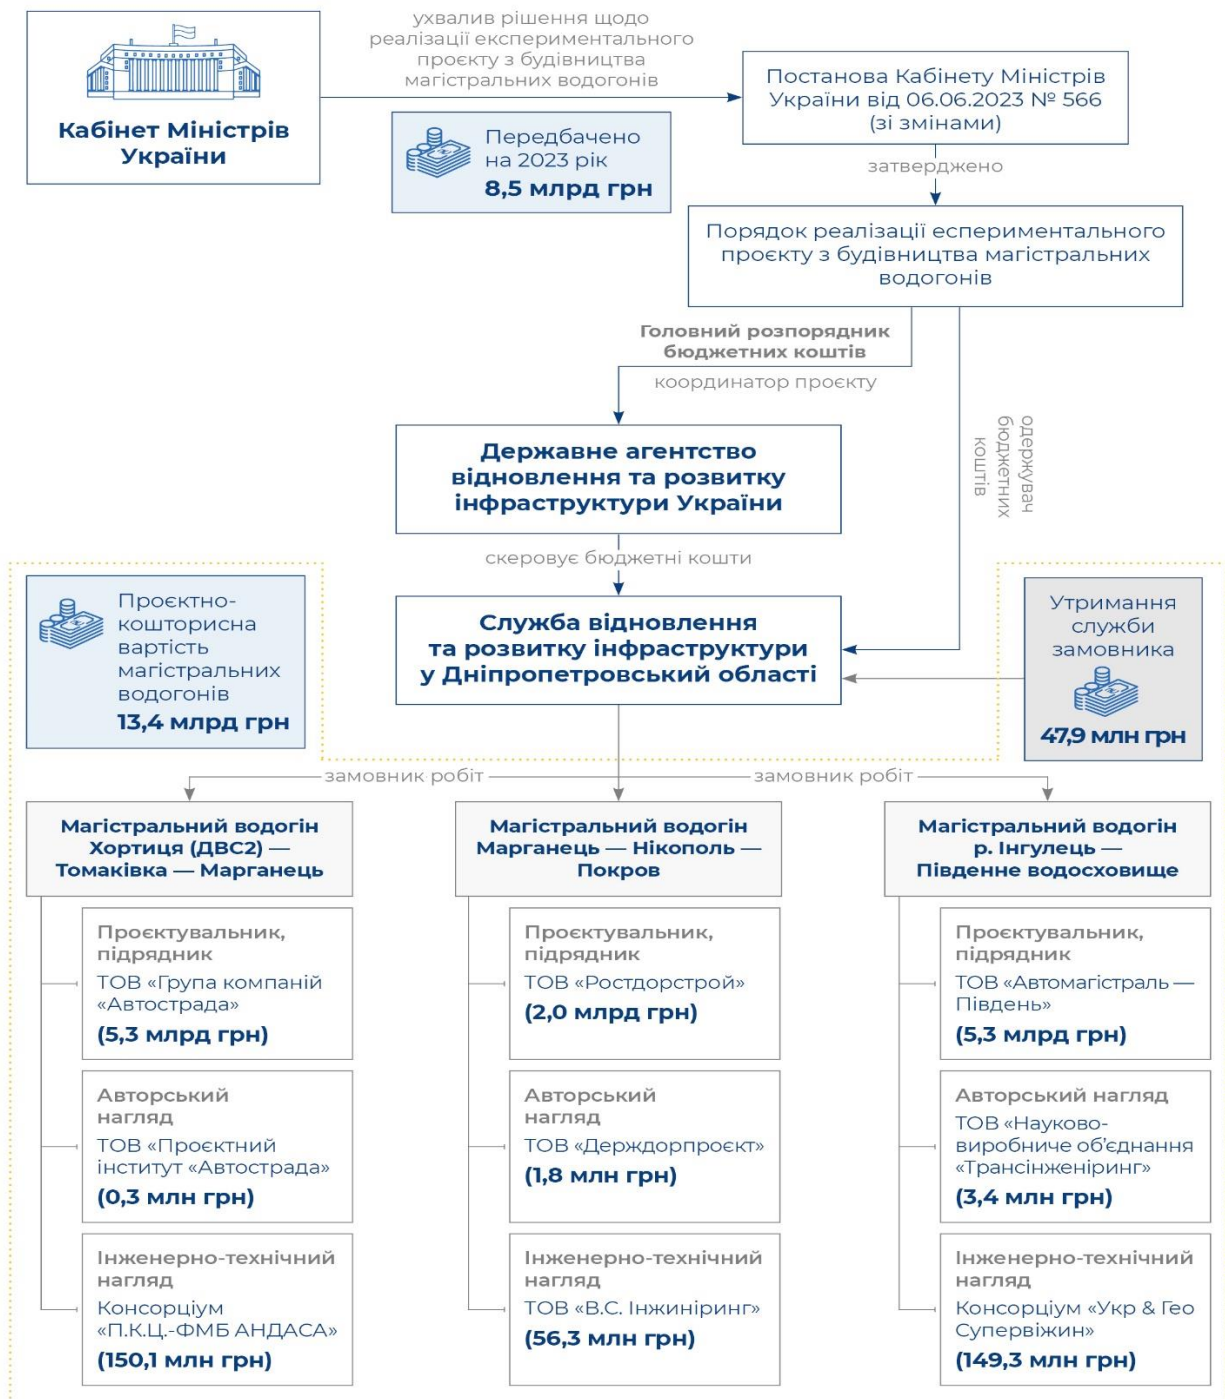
Кабінет Міністрів України

ухвалив рішення щодо реалізації експериментального проєкту з будівництва магістральних водогонів

Постанова Кабінету Міністрів України від 06.06.2023 № 566 (зі змінами)

Передбачено на 2023 рік
8,5 млрд грн

затверджено

Порядок реалізації есперіментального проєкту з будівництва магістральних водогонів

Головний розпорядник бюджетних коштів
координатор проєкту

одержувач бюджетних коштів

Державне агентство відновлення та розвитку інфраструктури України

скеровує бюджетні кошти

Проєктно-кошторисна вартість магістральних водогонів
13,4 млрд грн

Служба відновлення та розвитку інфраструктури у Дніпропетровській області

Утримання служби замовника
47,9 млн грн

замовник робіт

замовник робіт

Магістральний водогін Хортиця (ДВС2) — Томаківка — Марганець

Проєктувальник, підрядник
ТОВ «Група компаній «Автострада»
(5,3 млрд грн)

Авторський нагляд
ТОВ «Проєктний інститут «Автострада»
(0,3 млн грн)

Інженерно-технічний нагляд
Консорціум «П.К.Ц.-ФМБ АНДАСА»
(150,1 млн грн)

Магістральний водогін Марганець — Нікополь — Покров

Проєктувальник, підрядник
ТОВ «Ростдорстрой»
(2,0 млрд грн)

Авторський нагляд
ТОВ «Держдорпроєкт»
(1,8 млн грн)

Інженерно-технічний нагляд
ТОВ «В.С. Інжиніринг»
(56,3 млн грн)

Магістральний водогін р. Інгулець — Південне водосховище

Проєктувальник, підрядник
ТОВ «Автомагістраль — Південь»
(5,3 млрд грн)

Авторський нагляд
ТОВ «Науково-виробниче об'єднання «Трансінженірінг»
(3,4 млн грн)

Інженерно-технічний нагляд
Консорціум «Укр & Гео Супервіжин»
(149,3 млн грн)